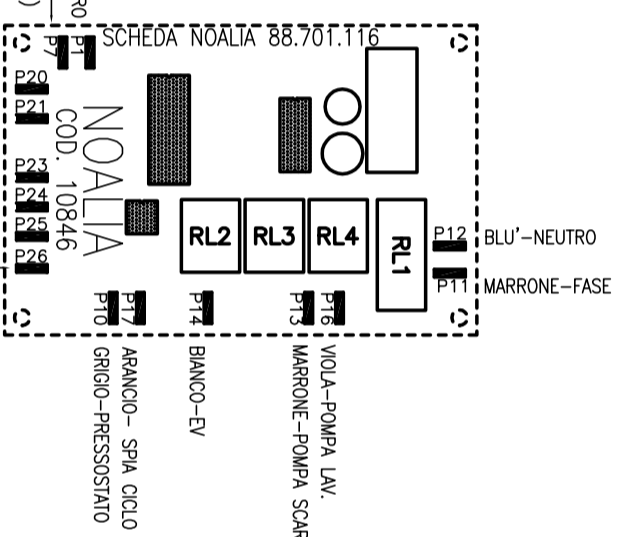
RO
P7 P1 SCHEDA NOALIA 88.701.116
P20
P21
P23
P24
P25
P26
NOALIA
COD. 10846
RL2 RL3 RL4 RL1
P12 BLU'-NEUTRO
P11 MARRONE-FASE
P10 P17 P14 P13 P16
GRIGIO-PRESSOSTATO
ARANCIO- SPIA CICLO
BIANCO-EV
MARRONE-POMPA SCAR
VIOLA-POMPA LAV.